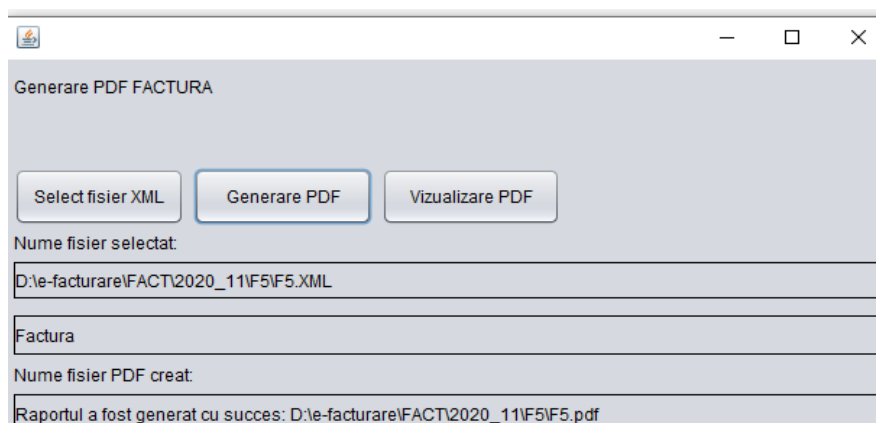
Generare PDF FACTURA

Select fisier XML

Generare PDF

Vizualizare PDF

Nume fisier selectat:

D:\e-facturare\FACT\2020_11\F5\F5.XML

Factura

Nume fisier PDF creat:

Raportul a fost generat cu succes: D:\e-facturare\FACT\2020_11\F5\F5.pdf